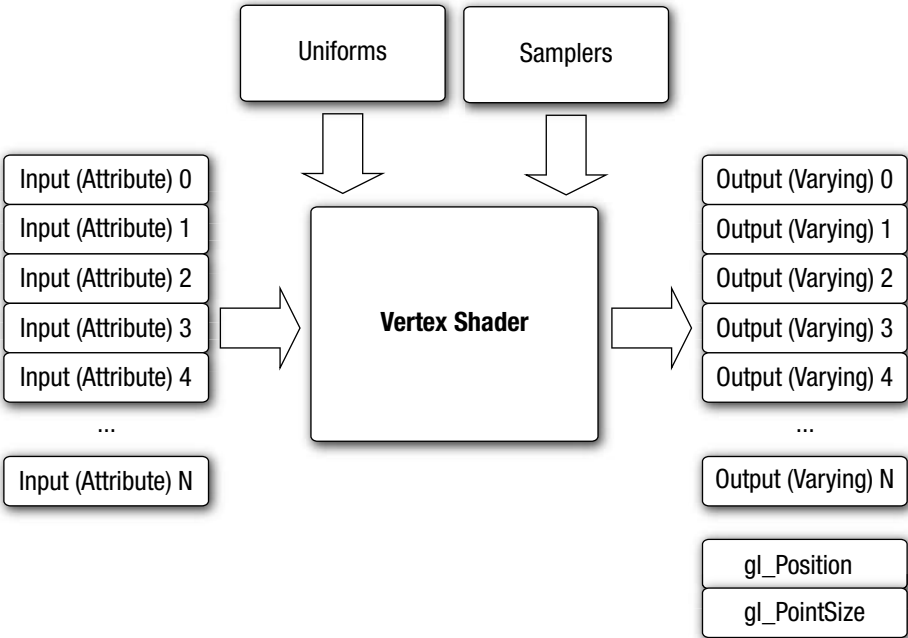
Uniforms

Samplers

Input (Attribute) 0
Input (Attribute) 1
Input (Attribute) 2
Input (Attribute) 3
Input (Attribute) 4
...
Input (Attribute) N

Vertex Shader

Output (Varying) 0
Output (Varying) 1
Output (Varying) 2
Output (Varying) 3
Output (Varying) 4
...
Output (Varying) N

gl_Position
gl_PointSize